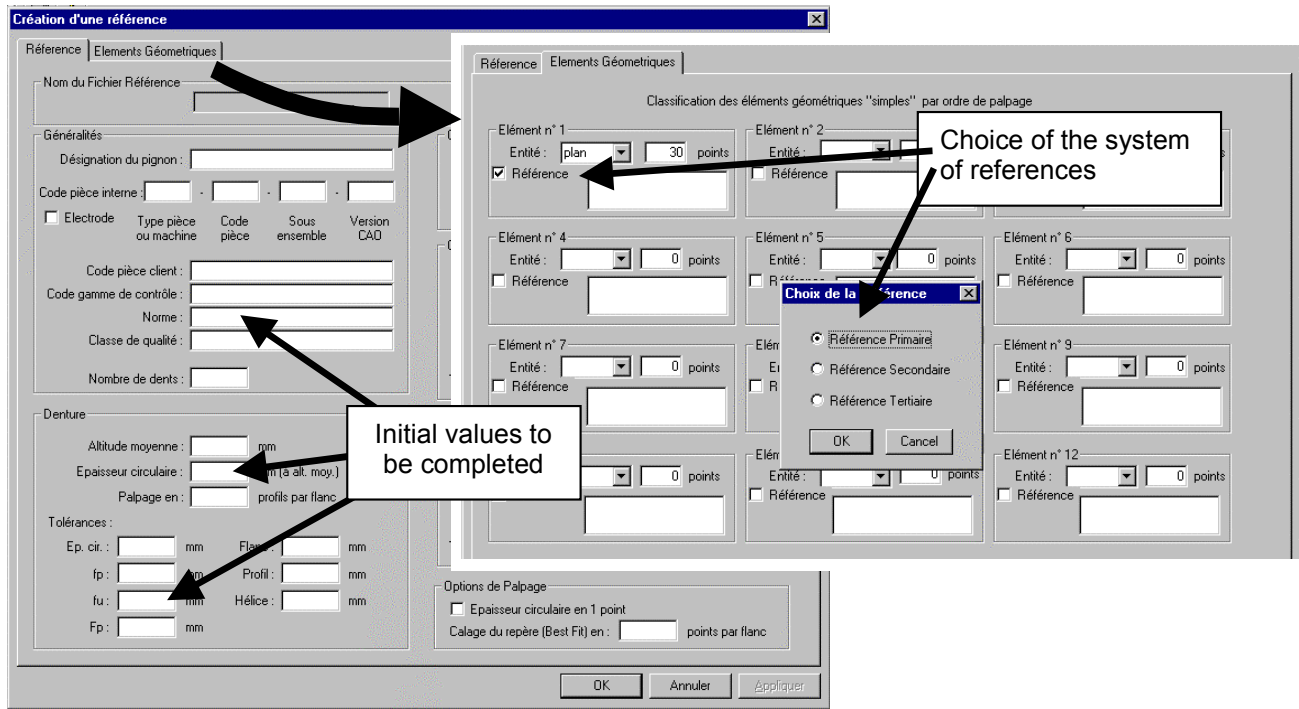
Création d'une référence

Réference | Elements Géometriques

Nom du Fichier Référence

Généralités

Désignation du pignon :

Code pièce interne : - - -

Electrode Type pièce ou machine Code pièce Sous ensemble Version CAO

Code pièce client :

Code gamme de contrôle :

Norme :

Classe de qualité :

Nombre de dents :

Denture

Altitude moyenne : mm

Epaisseur circulaire : m (à alt. moy.)

Palpage en : profils par flanc

Tolérances :

Ep. cir. : mm Fla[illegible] mm

fp : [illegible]m Profil : mm

fu : mm Hélice : mm

Fp : mm

Options de Palpage

Epaisseur circulaire en 1 point

Calage du repère (Best Fit) en : points par flanc

OK Annuler Appliquer

Réference | Elements Géometriques

Classification des éléments géométriques "simples" par ordre de palpage

Elément n° 1
Entité : plan 30 points
Référence

Elément n° 2
Entité :
Référence

Elément n° 4
Entité : 0 points
Référence

Elément n° 5
Entité : 0 points
R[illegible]

Elément n° 6
Entité : 0 points
Référence

Elément n° 7
Entité : 0 points
Référence

Elém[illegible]
En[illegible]
R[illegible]

Elément n° 9
Entité : 0 points
Référence

0 points

Elém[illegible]
Entité : 0 points
Référence

Elément n° 12
Entité : 0 points
Référence

Choice of the system of references

Choix de la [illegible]férence

Référence Primaire

Référence Secondaire

Référence Tertiaire

OK Cancel

Initial values to be completed